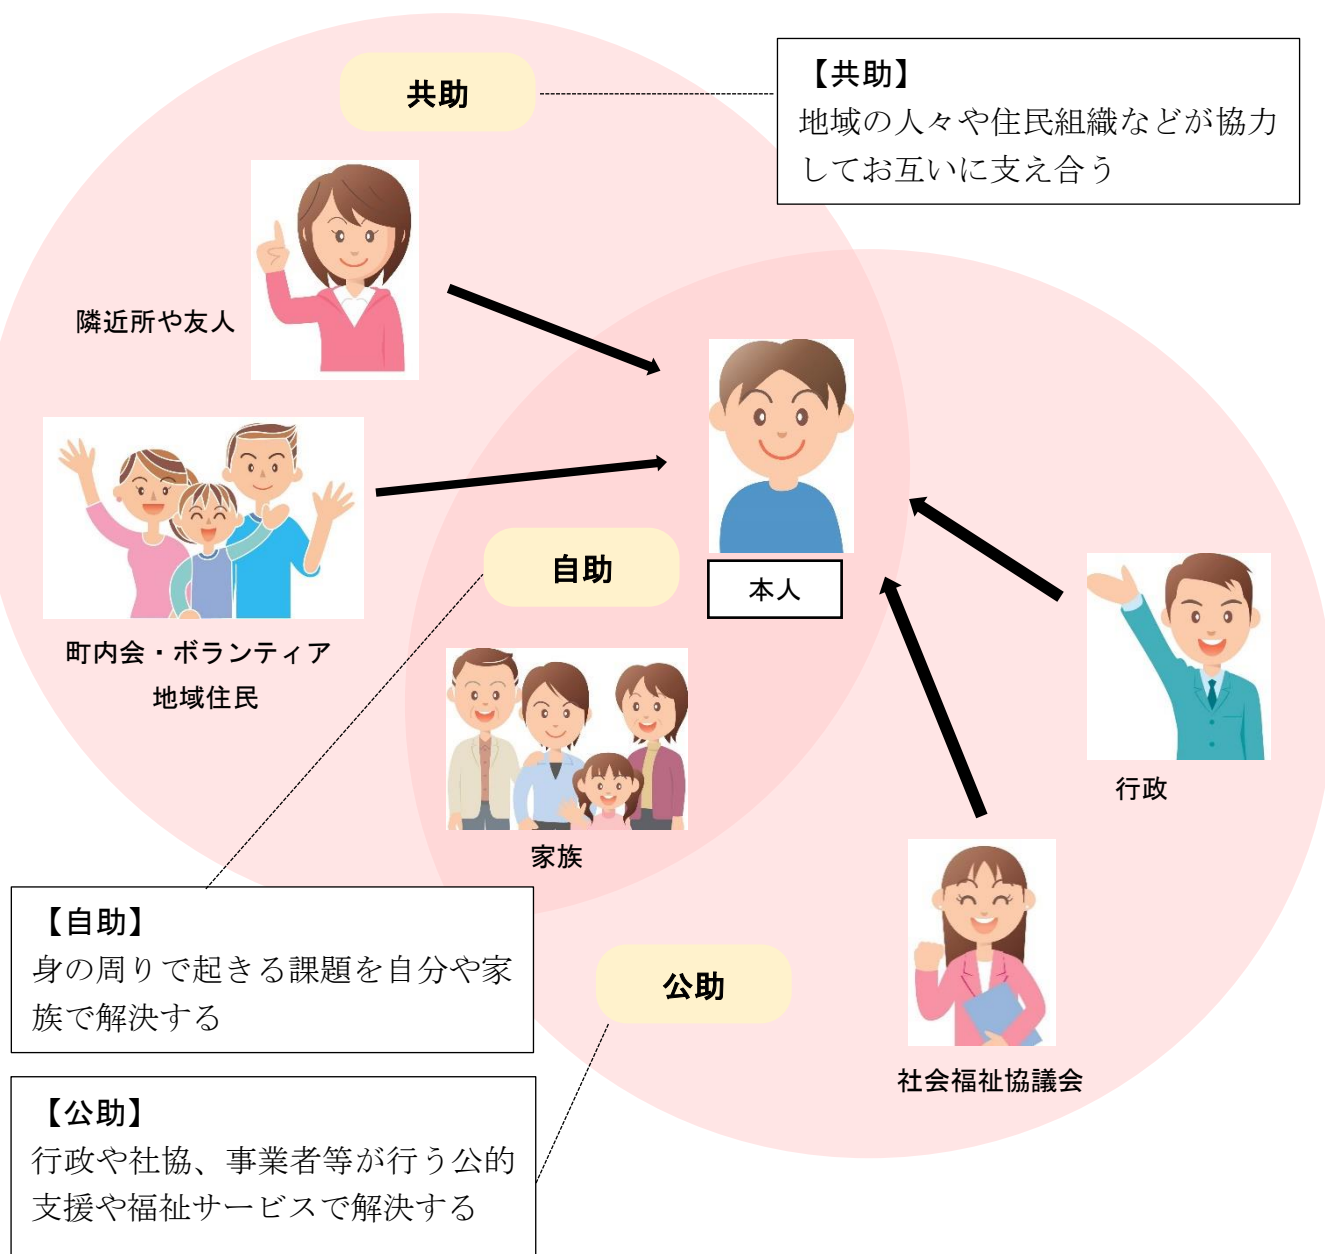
共助

【共助】
地域の人々や住民組織などが協力してお互いに支え合う

隣近所や友人

本人

町内会・ボランティア
地域住民

自助

家族

行政

【自助】
身の周りで起きる課題を自分や家族で解決する

公助

社会福祉協議会

【公助】
行政や社協、事業者等が行う公的支援や福祉サービスで解決する